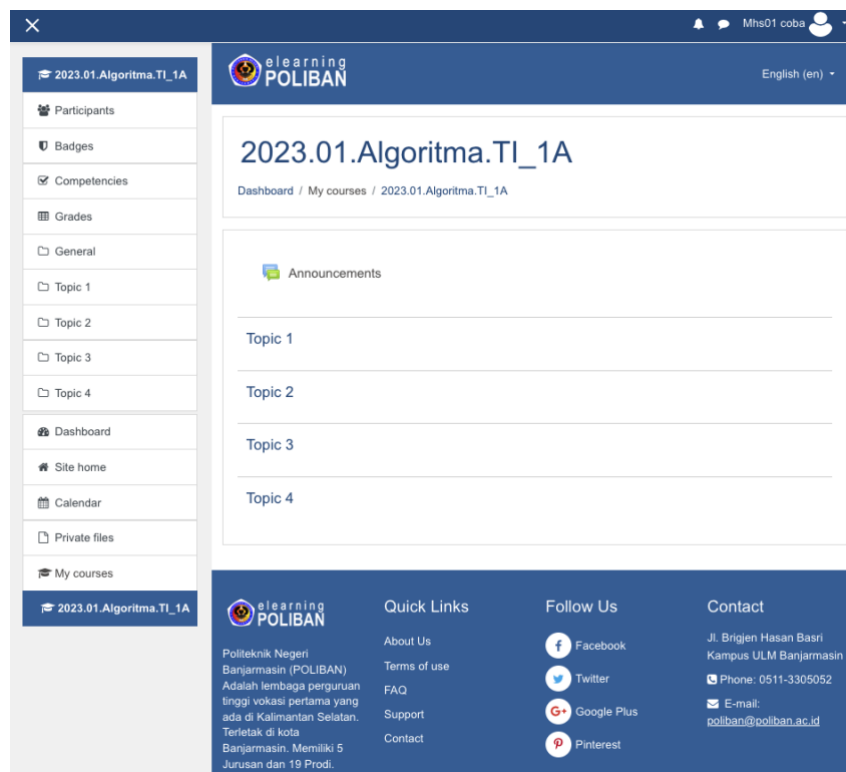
Mhs01 coba

2023.01.Algoritma.TI_1A
Participants
Badges
Competencies
Grades
General
Topic 1
Topic 2
Topic 3
Topic 4
Dashboard
Site home
Calendar
Private files
My courses
2023.01.Algoritma.TI_1A

elearning POLIBAN

English (en)

2023.01.Algoritma.TI_1A

Dashboard / My courses / 2023.01.Algoritma.TI_1A

Announcements

Topic 1

Topic 2

Topic 3

Topic 4

elearning POLIBAN

Politeknik Negeri Banjarmasin (POLIBAN) Adalah lembaga perguruan tinggi vokasi pertama yang ada di Kalimantan Selatan. Terletak di kota Banjarmasin. Memiliki 5 Jurusan dan 19 Prodi.

Quick Links
About Us
Terms of use
FAQ
Support
Contact

Follow Us
Facebook
Twitter
Google Plus
Pinterest

Contact
Jl. Brigjen Hasan Basri Kampus ULM Banjarmasin
Phone: 0511-3305052
E-mail: poliban@poliban.ac.id